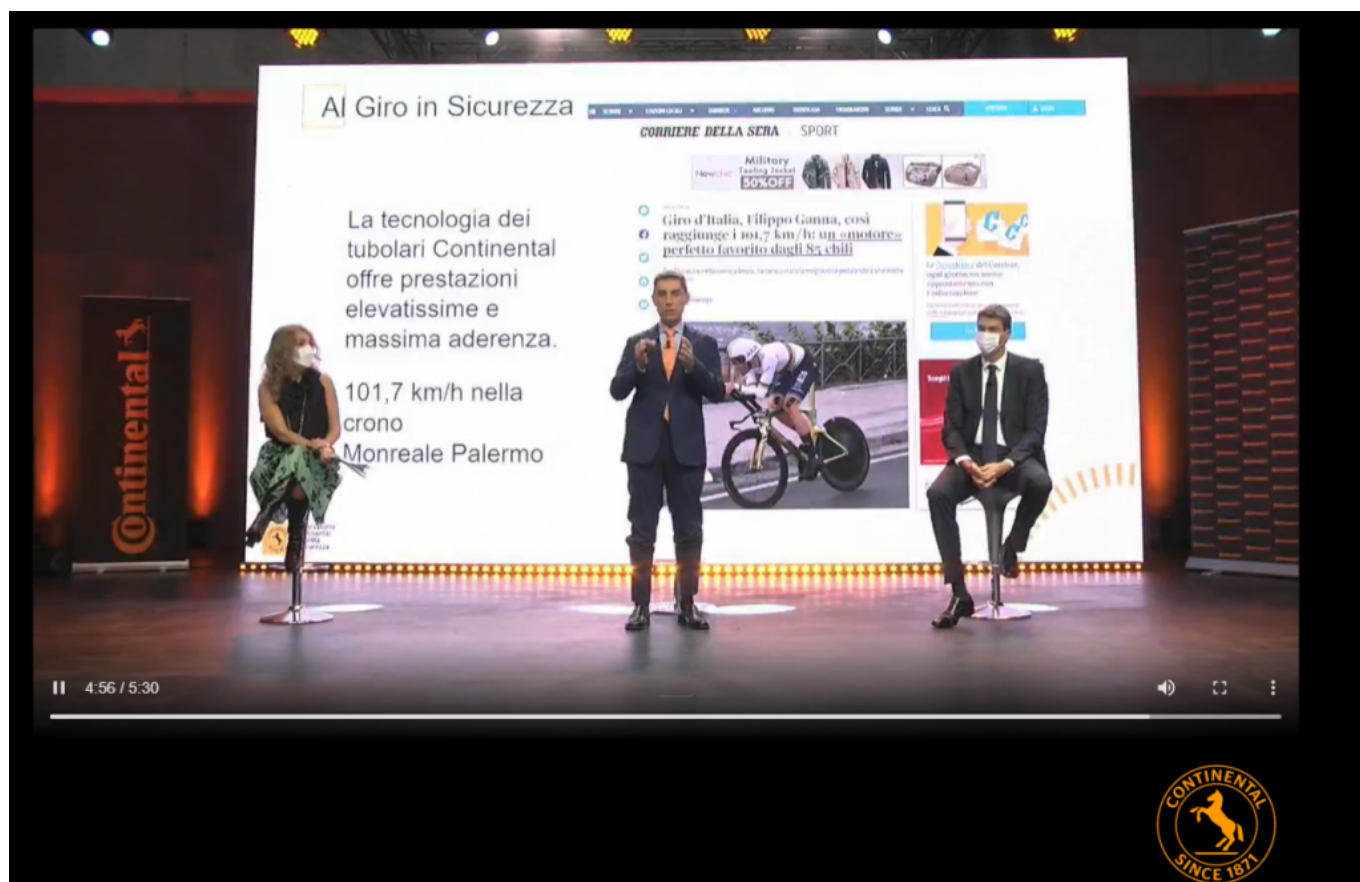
Al Giro in Sicurezza

CORRIERE DELLA SERA SPORT

Military
50%OFF

La tecnologia dei tubolari Continental offre prestazioni elevatissime e massima aderenza.

101,7 km/h nella crono Monreale Palermo

Giro d'Italia, Filippo Ganna, così raggiunge i 101,7 km/h: un «motore» perfetto favorito dagli 85 chili

Continental

4:56 / 5:30

CONTINENTAL
SINCE 1871